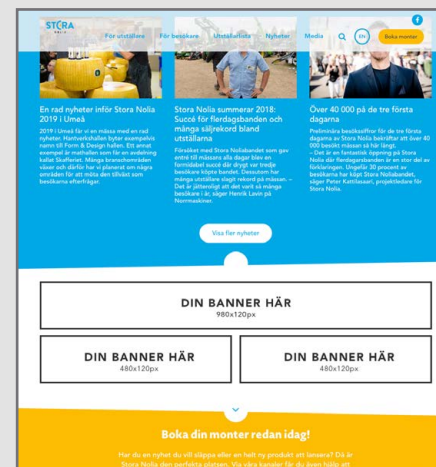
STORA NOLIA

För utställare För besökare Utställarlista Nyheter Media EN Boka monter

En rad nyheter inför Stora Nolia 2019 i Umeå

2019 i Umeå får vi en mässa med en rad nyheter. Hantverkshallen byter exempelvis namn till Form & Design hallen. Ett annat exempel är mathallen som får en avdelning kallat Skafferiet. Många branschområden växer och därför har vi planerat om några områden för att möta den tillväxt som besökarna efterfrågar.

Stora Nolia summerar 2018: Succé för flerdagsbanden och många säljrekord bland utställarna

Försöket med Stora Noliabandet som gav entré till mässans alla dagar blev en formidabel succé där drygt var tredje besökare köpte bandet. Dessutom har många utställare slagit rekord på mässan. – Det är jätteroligt att det varit så många besökare i år, säger Henrik Lavin på Normaskiner.

Över 40 000 på de tre första dagarna

Preliminära besökssiffror för de tre första dagarna av Stora Nolia bekräftar att över 40 000 besökt mässan så här långt. – Det är en fantastisk öppning på Stora Nolia där flerdagarsbanden är en stor del av förklaringen. Ungefär 30 procent av besökarna har köpt Stora Noliabandet, säger Peter Kattilsaari, projektledare för Stora Nolia.

Visa fler nyheter

DIN BANNER HÄR
980x120px

DIN BANNER HÄR
480x120px

DIN BANNER HÄR
480x120px

Boka din monter redan idag!

Har du en nyhet du vill släppa eller en helt ny produkt att lansera? Då är Stora Nolia den perfekta platsen. Via våra kanaler får du även hjälp att